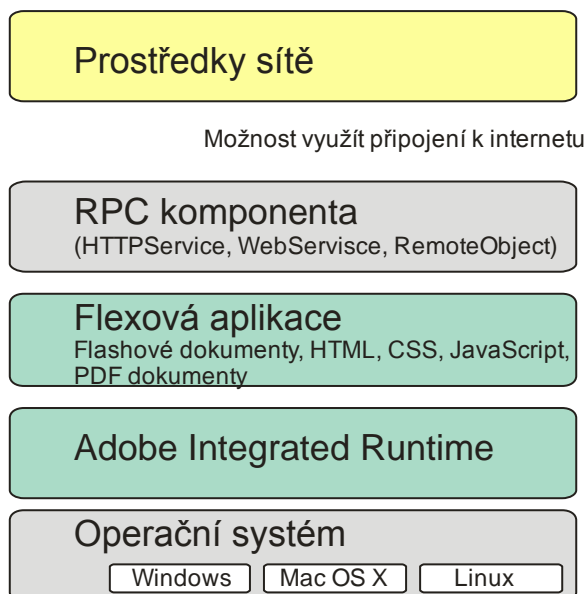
Prostředky sítě

Možnost využít připojení k internetu

RPC komponenta
(HTTPService, WebServisce, RemoteObject)

Flexová aplikace
Flashové dokumenty, HTML, CSS, JavaScript, PDF dokumenty

Adobe Integrated Runtime

Operační systém
Windows
Mac OS X
Linux